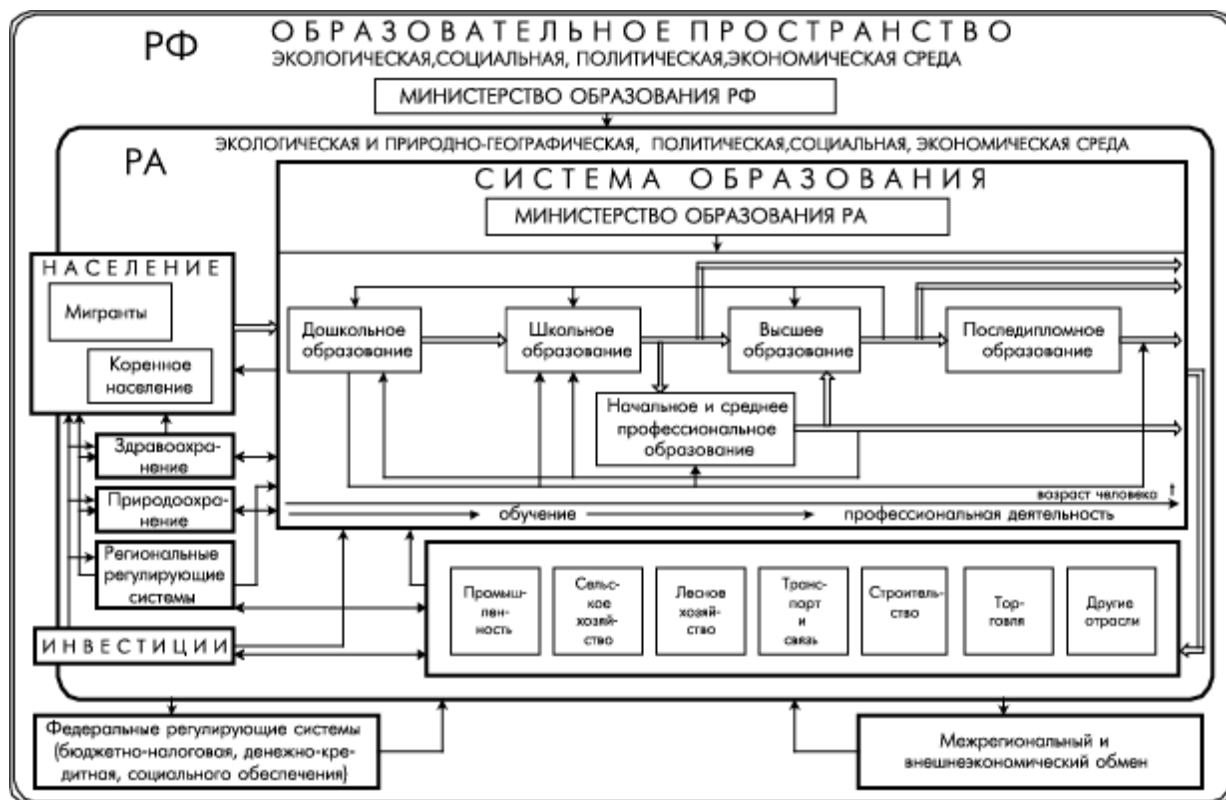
РФ ОБРАЗОВАТЕЛЬНОЕ ПРОСТРАНСТВО
ЭКОЛОГИЧЕСКАЯ,СОЦИАЛЬНАЯ, ПОЛИТИЧЕСКАЯ,ЭКОНОМИЧЕСКАЯ СРЕДА

МИНИСТЕРСТВО ОБРАЗОВАНИЯ РФ

РА

ЭКОЛОГИЧЕСКАЯ И ПРИРОДНО-ГЕОГРАФИЧЕСКАЯ, ПОЛИТИЧЕСКАЯ,СОЦИАЛЬНАЯ, ЭКОНОМИЧЕСКАЯ СРЕДА

СИСТЕМА ОБРАЗОВАНИЯ

МИНИСТЕРСТВО ОБРАЗОВАНИЯ РА

НАСЕЛЕНИЕ

Мигранты

Коренное население

Дошкольное образование

Школьное образование

Высшее образование

Последипломное образование

Начальное и среднее профессиональное образование

Здравоохранение

Природоохранение

Региональные регулирующие системы

возраст человека t

обучение

профессиональная деятельность

Промышленность

Сельское хозяйство

Лесное хозяйство

Транспорт и связь

Строительство

Торговля

Другие отрасли

ИНВЕСТИЦИИ

Федеральные регулирующие системы (бюджетно-налоговая, денежно-кредитная, социального обеспечения)

Межрегиональный и внешнеэкономический обмен